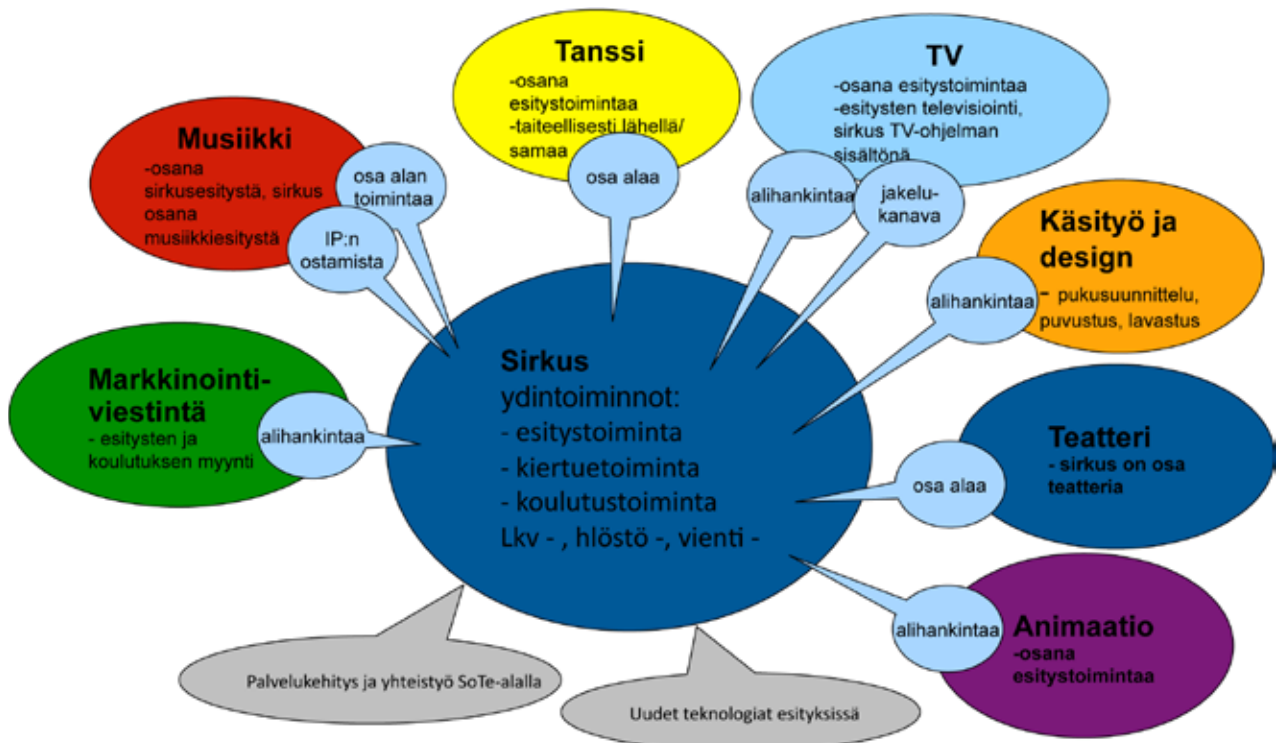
Tanssi
-osana esitystoimintaa
-taiteellisesti lähellä/ samaa

osa alaa

TV
-osana esitystoimintaa
-esitysten televisiointi, sirkus TV-ohjelman sisältönä

alihankintaa

jakelukanava

Musiikki
-osana sirkusesitystä, sirkus osana musiikkiesitystä

osa alan toimintaa

IP:n ostamista

Käsityö ja design
- pukusuunnittelu, puvustus, lavastus

alihankintaa

Markkinointiviestintä
- esitysten ja koulutuksen myynti

alihankintaa

Sirkus
ydintoiminnot:
- esitystoiminta
- kiertuetoiminta
- koulutustoiminta
Lkv - , hlöstö -, vienti -

Teatteri
- sirkus on osa teatteria

osa alaa

alihankintaa

Animaatio
-osana esitystoimintaa

Palvelukehitys ja yhteistyö SoTe-alalla

Uudet teknologiat esityksissä